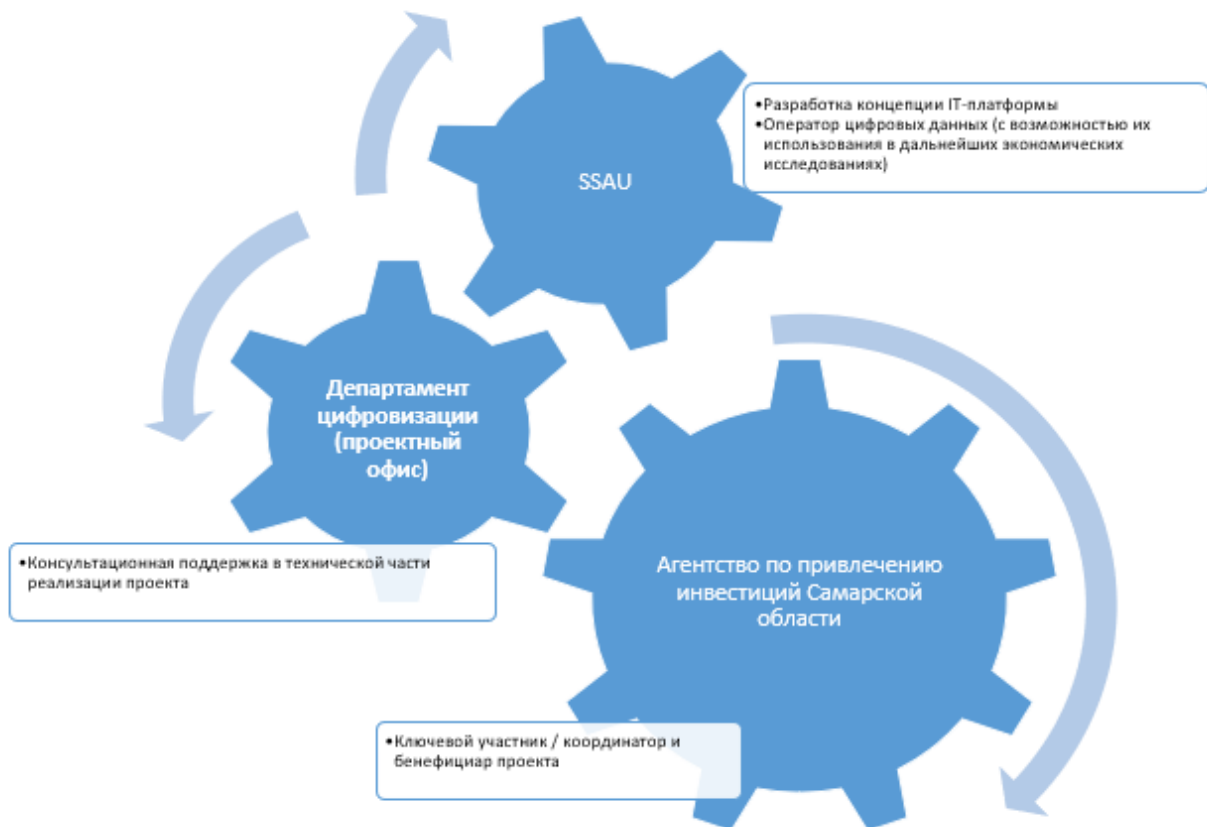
SSAU

•Разработка концепции IT-платформы
•Оператор цифровых данных (с возможностью их использования в дальнейших экономических исследованиях)

Департамент цифровизации (проектный офис)

•Консультационная поддержка в технической части реализации проекта

Агентство по привлечению инвестиций Самарской области

•Ключевой участник / координатор и бенефициар проекта